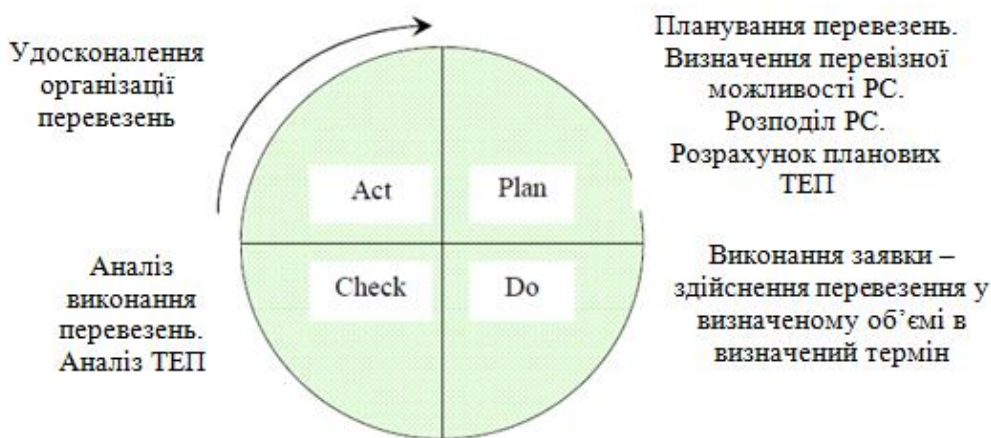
Удосконалення організації перевезень

Планування перевезень. Визначення перевізної можливості РС. Розподіл РС. Розрахунок планових ТЕП

Act

Plan

Check

Do

Аналіз виконання перевезень. Аналіз ТЕП

Виконання заявки – здійснення перевезення у визначеному об’ємі в визначений термін